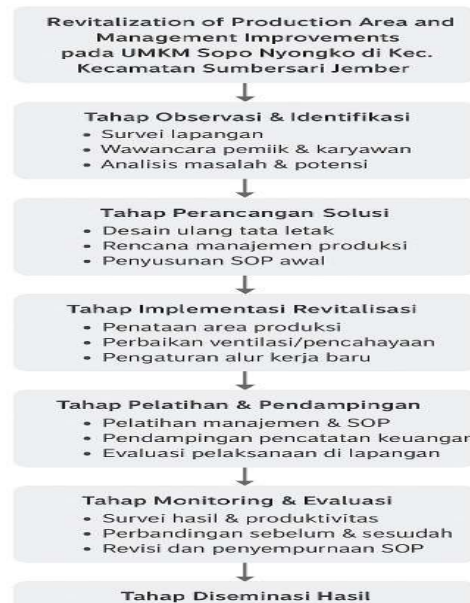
Revitalization of Production Area and Management Improvements pada UMKM Sopo Nyongko di Kec. Kecamatan Sumbersari Jember

Tahap Observasi & Identifikasi
• Survei lapangan
• Wawancara pemik & karyawan
• Analisis masalah & potensi

Tahap Perancangan Solusi
• Desain ulang tata letak
• Rencana manajemen produksi
• Penyusunan SOP awal

Tahap Implementasi Revitalisasi
• Penataan area produksi
• Perbaikan ventilasi/pencahayaan
• Pengaturan alur kerja baru

Tahap Pelatihan & Pendampingan
• Pelatihan manajemen & SOP
• Pendampingan pencatatan keuangan
• Evaluasi pelaksanaan di lapangan

Tahap Monitoring & Evaluasi
• Survei hasil & produktivitas
• Perbandingan sebelum & sesudah
• Revisi dan penyempurnaan SOP

Tahap Diseminasi Hasil